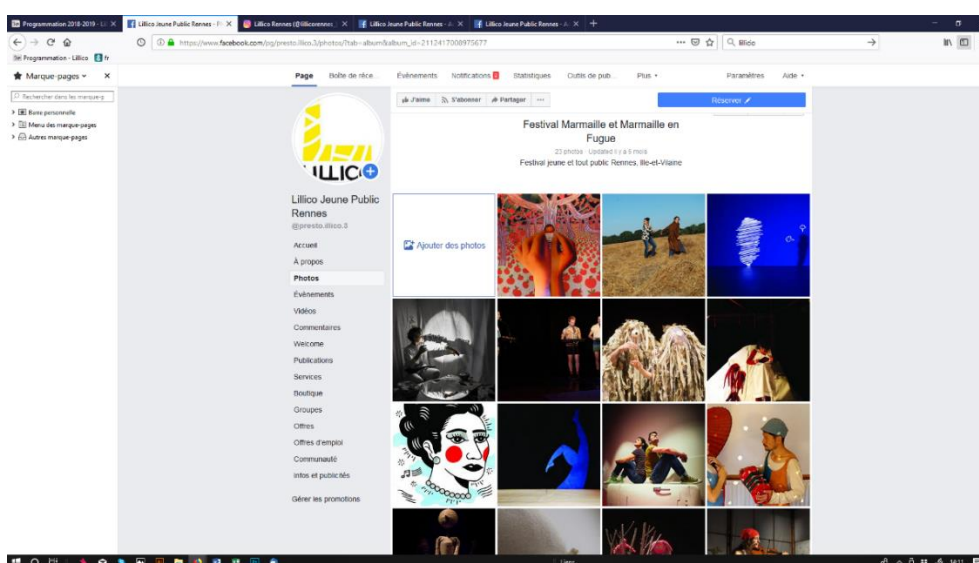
Programmation 2018-2019 - Li ×
Lillico Jeune Public Rennes - P ×
Lillico Rennes (@lillicorennes) ×
Lillico Jeune Public Rennes - A ×
Lillico Jeune Public Rennes - A ×
+

https://www.facebook.com/pg/presto.lillico.3/photos/?tab=album&album_id=2112417008975677
Lillico

Programmation - Lillico fr

Marque-pages ×
Rechercher dans les marque-p
Barre personnelle
Menu des marque-pages
Autres marque-pages

Page
Boîte de réce...
Évènements
Notifications
Statistiques
Outils de pub...
Plus
Paramètres
Aide

LILLICO

Lillico Jeune Public Rennes
@presto.lillico.3

Accueil
À propos
Photos
Évènements
Vidéos
Commentaires
Welcome
Publications
Services
Boutique
Groupes
Offres
Offres d'emploi
Communauté
Infos et publicités

Gérer les promotions

J'aime
S'abonner
Partager
...
Réserver

Festival Marmaille et Marmaille en Fugue
23 photos · Updated il y a 5 mois
Festival jeune et tout public Rennes, Ille-et-Vilaine

Ajouter des photos